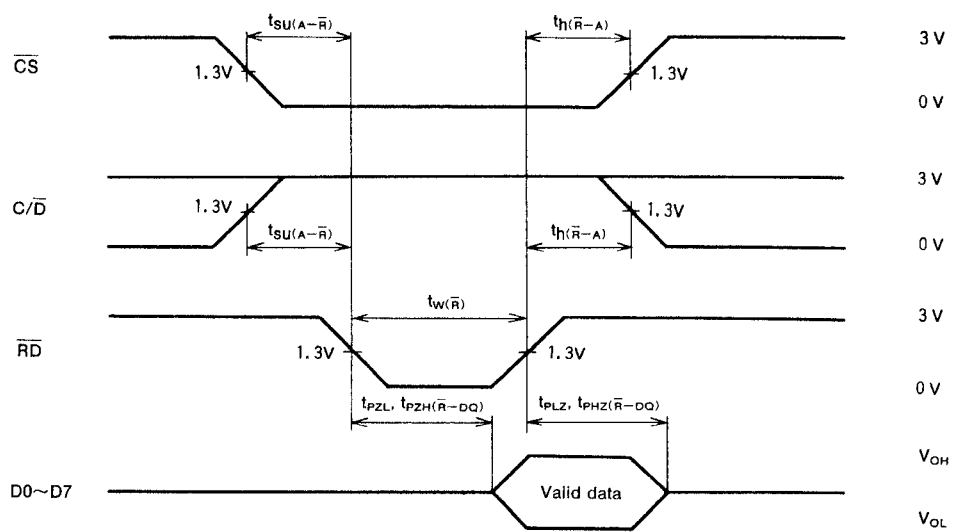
$t_{SU(A-\overline{R})}$

$t_{h(\overline{R}-A)}$

3 V

$\overline{CS}$

1. 3V

1. 3V

0 V

3 V

$C/\overline{D}$

1. 3V

1. 3V

$t_{SU(A-\overline{R})}$

$t_{h(\overline{R}-A)}$

0 V

$t_{W(\overline{R})}$

3 V

$\overline{RD}$

1. 3V

1. 3V

0 V

$t_{PZL}$, $t_{PZH(\overline{R}-DQ)}$

$t_{PLZ}$, $t_{PHZ(\overline{R}-DQ)}$

$V_{OH}$

D0～D7

Valid data

$V_{OL}$